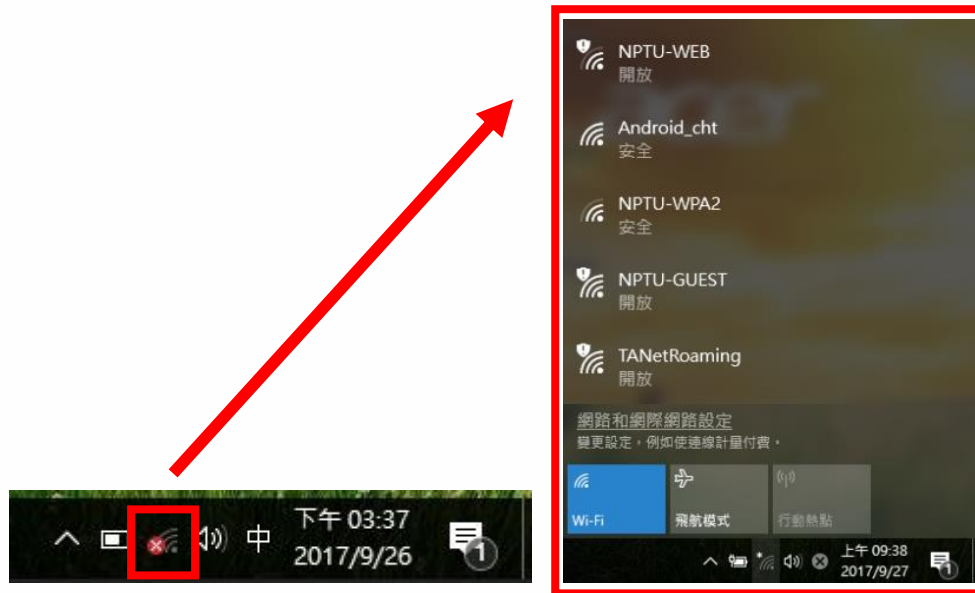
NPTU-WEB
開放

Android_cht
安全

NPTU-WPA2
安全

NPTU-GUEST
開放

TANetRoaming
開放

網路和網際網路設定
變更設定，例如使連線計量付費。

Wi-Fi

飛航模式

行動熱點

上午 09:38
2017/9/27

中

下午 03:37
2017/9/26

1